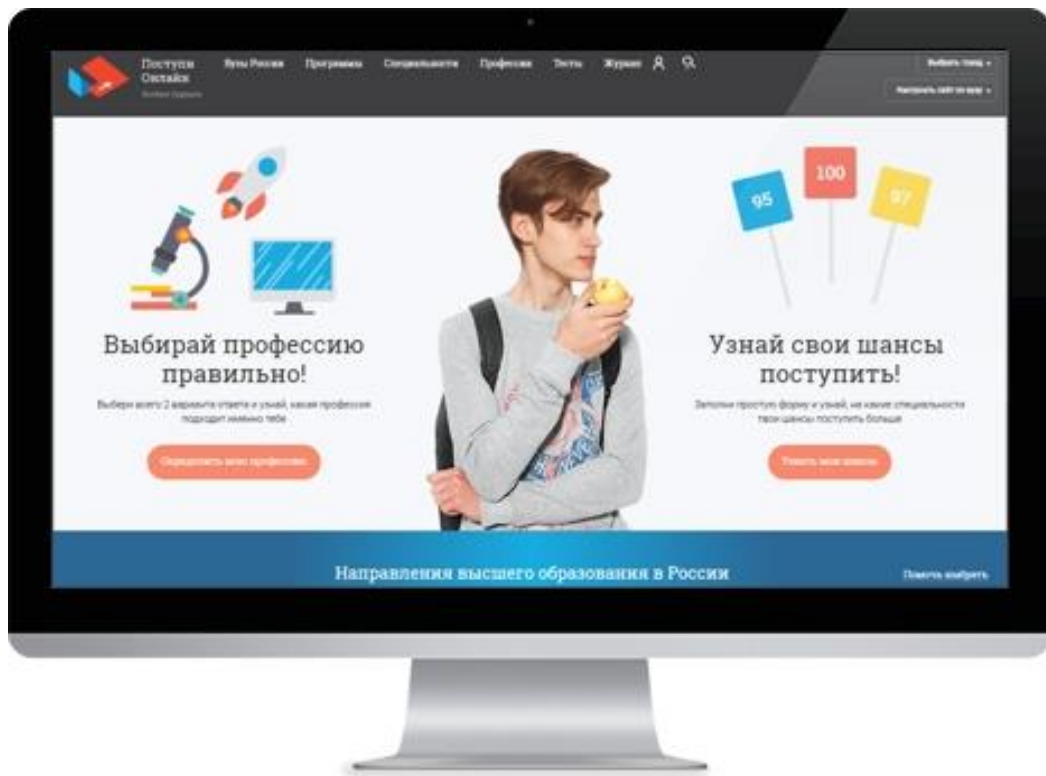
Поступи Онлайн

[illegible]

Вузы России Программы Специальности Профессии Тесты Журнал

Выбрать город

Настроить сайт по вузу

95 100 97

Выбирай профессию правильно!

Выбери всего 2 варианта ответа и узнай, какая профессия подходит именно тебе

Определить мою профессию

Узнай свои шансы поступить!

Заполни простую форму и узнай, на какие специальности твои шансы поступить больше

Узнать мои шансы

Направления высшего образования в России

Помочь выбрать